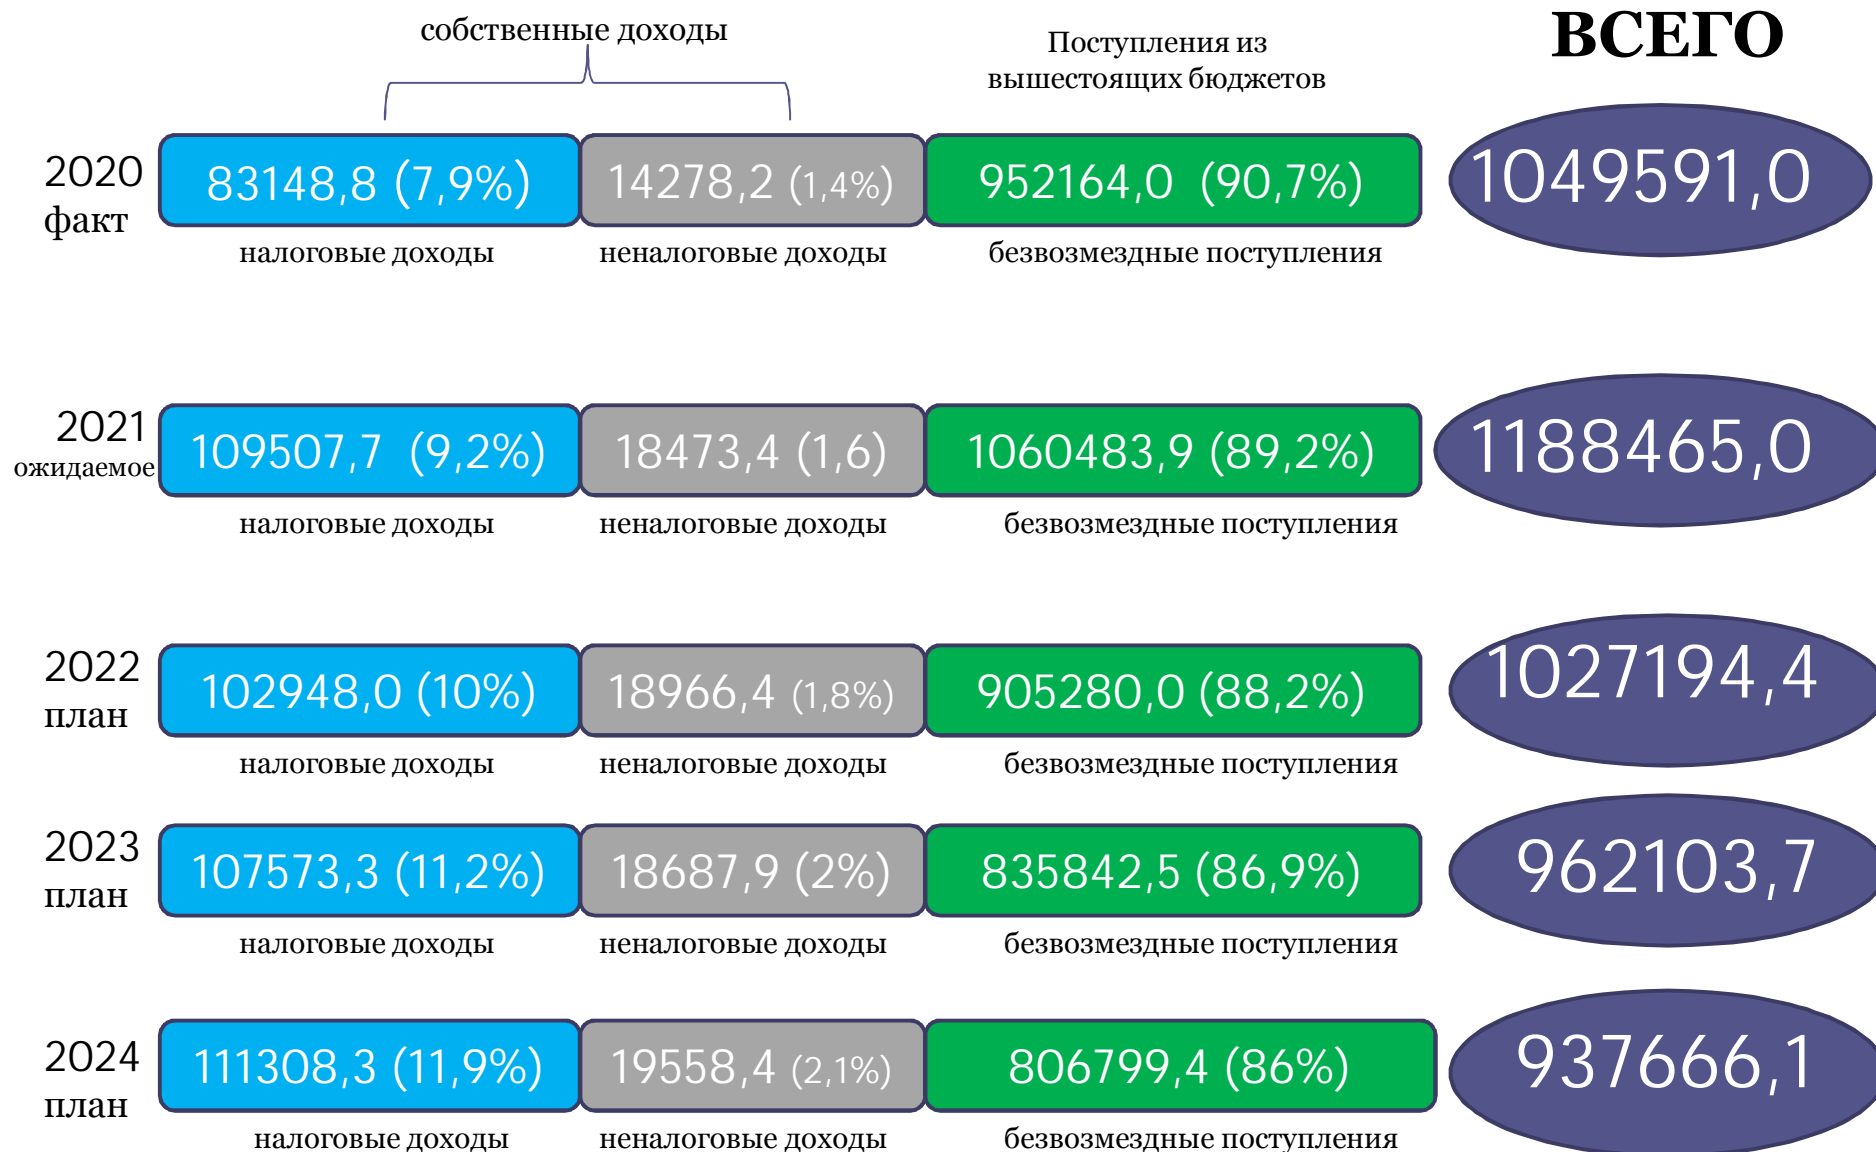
собственные доходы

Поступления из вышестоящих бюджетов

ВСЕГО

2020 факт

| 83148,8 (7,9%) | 14278,2 (1,4%) | 952164,0 (90,7%) | 1049591,0 |
|---|---|---|---|
| налоговые доходы | неналоговые доходы | безвозмездные поступления | |

2021 ожидаемое

| 109507,7 (9,2%) | 18473,4 (1,6) | 1060483,9 (89,2%) | 1188465,0 |
|---|---|---|---|
| налоговые доходы | неналоговые доходы | безвозмездные поступления | |

2022 план

| 102948,0 (10%) | 18966,4 (1,8%) | 905280,0 (88,2%) | 1027194,4 |
|---|---|---|---|
| налоговые доходы | неналоговые доходы | безвозмездные поступления | |

2023 план

| 107573,3 (11,2%) | 18687,9 (2%) | 835842,5 (86,9%) | 962103,7 |
|---|---|---|---|
| налоговые доходы | неналоговые доходы | безвозмездные поступления | |

2024 план

| 111308,3 (11,9%) | 19558,4 (2,1%) | 806799,4 (86%) | 937666,1 |
|---|---|---|---|
| налоговые доходы | неналоговые доходы | безвозмездные поступления | |